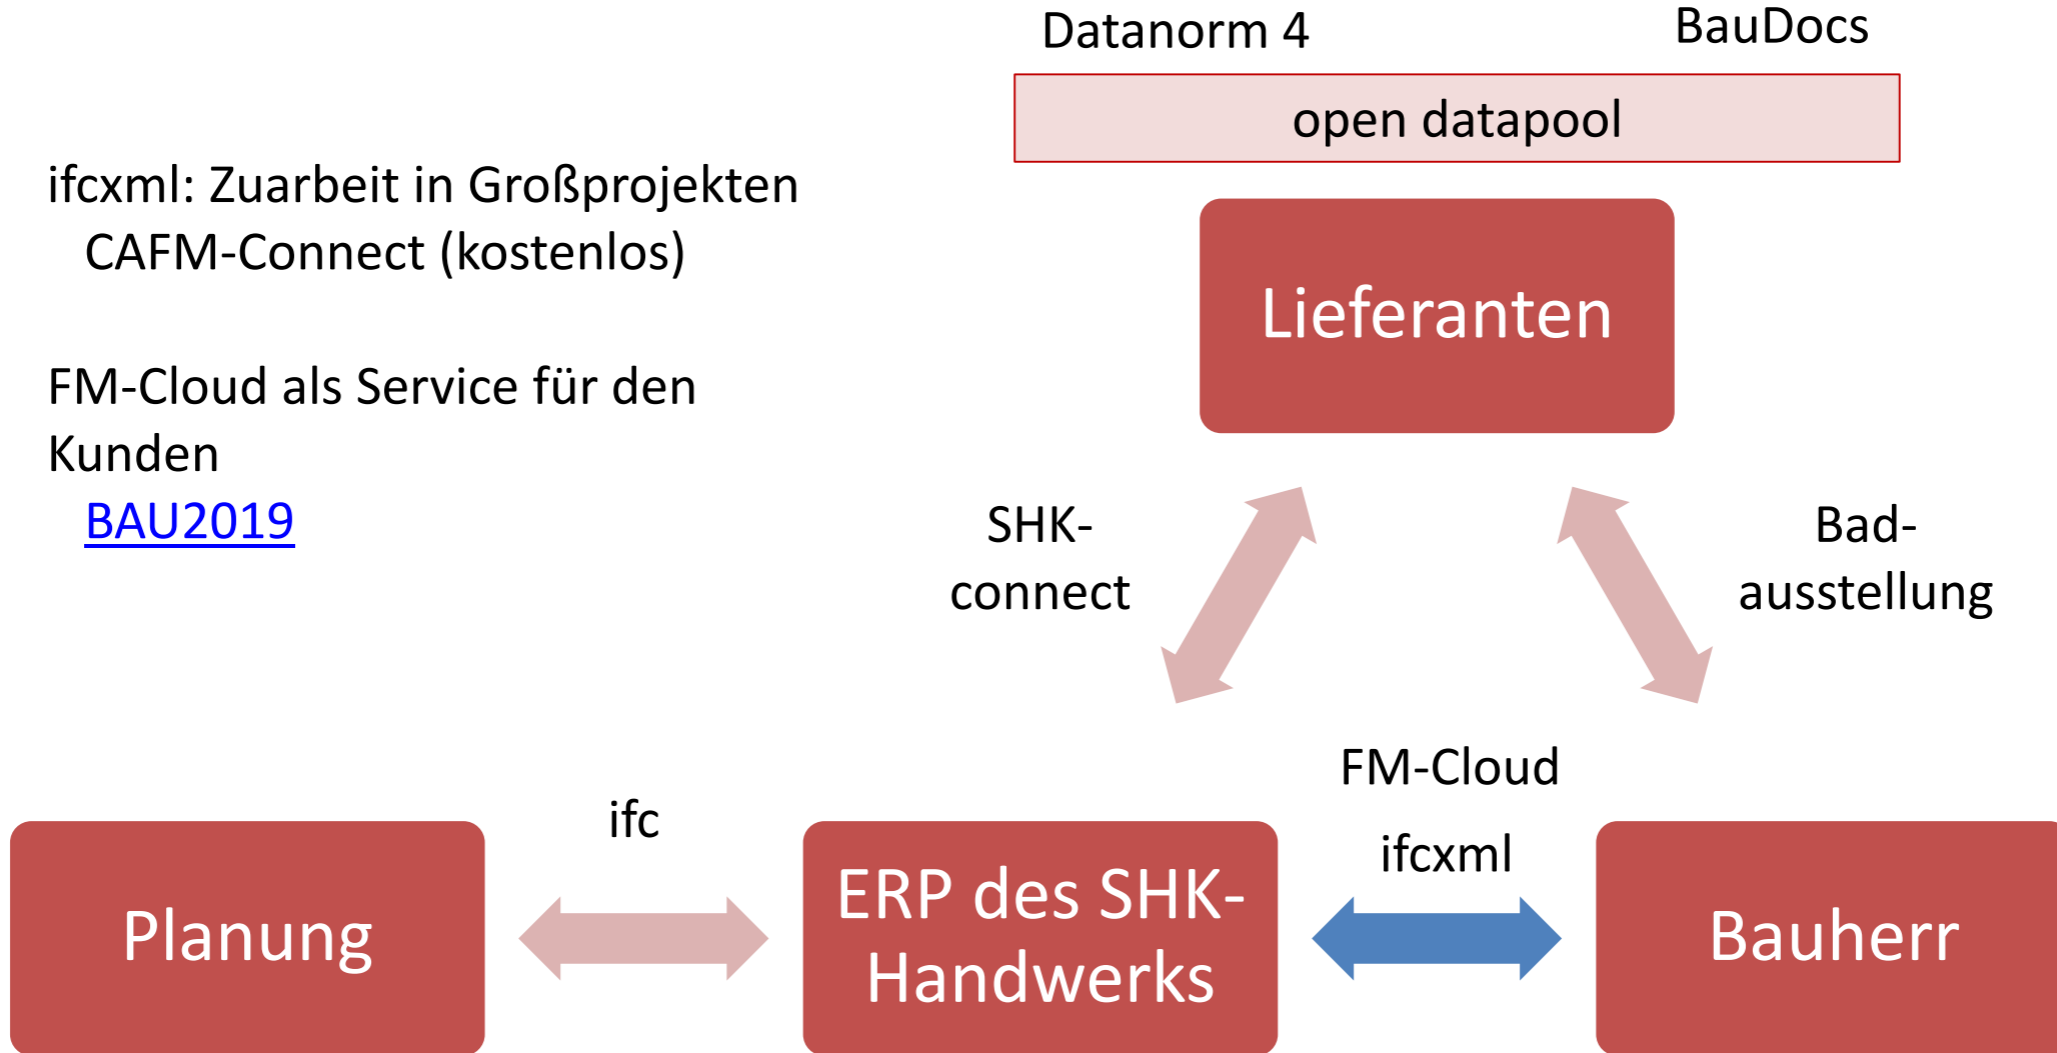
Datanorm 4

BauDocs

open datapool

ifcxml: Zuarbeit in Großprojekten
CAFM-Connect (kostenlos)

FM-Cloud als Service für den Kunden
BAU2019

Lieferanten

SHK-connect

Bad-ausstellung

FM-Cloud

ifc

ifcxml

Planung

ERP des SHK-Handwerks

Bauherr